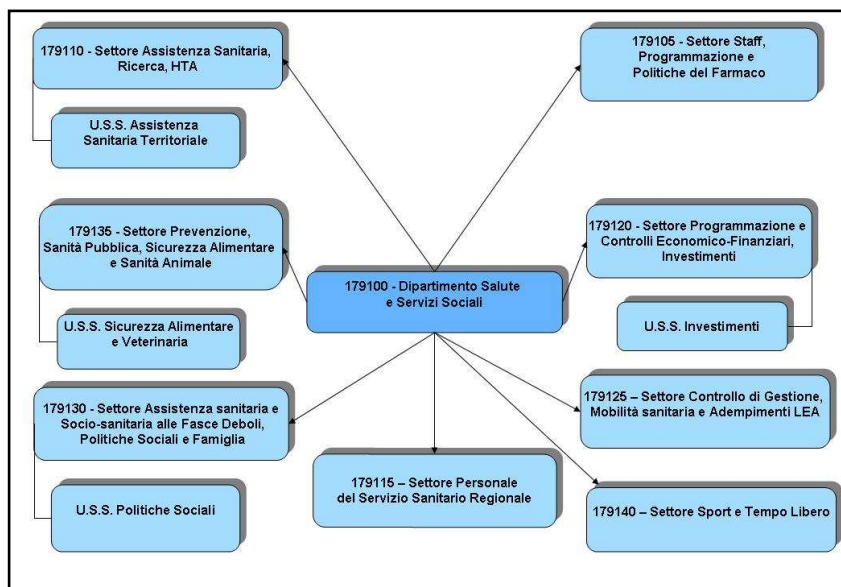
179110 - Settore Assistenza Sanitaria, Ricerca, HTA

U.S.S. Assistenza Sanitaria Territoriale

179105 - Settore Staff, Programmazione e Politiche del Farmaco

179135 - Settore Prevenzione, Sanità Pubblica, Sicurezza Alimentare e Sanità Animale

U.S.S. Sicurezza Alimentare e Veterinaria

179100 - Dipartimento Salute e Servizi Sociali

179120 - Settore Programmazione e Controlli Economico-Finanziari, Investimenti

U.S.S. Investimenti

179130 - Settore Assistenza sanitaria e Socio-sanitaria alle Fasce Deboli, Politiche Sociali e Famiglia

U.S.S. Politiche Sociali

179115 – Settore Personale del Servizio Sanitario Regionale

179125 – Settore Controllo di Gestione, Mobilità sanitaria e Adempimenti LEA

179140 – Settore Sport e Tempo Libero